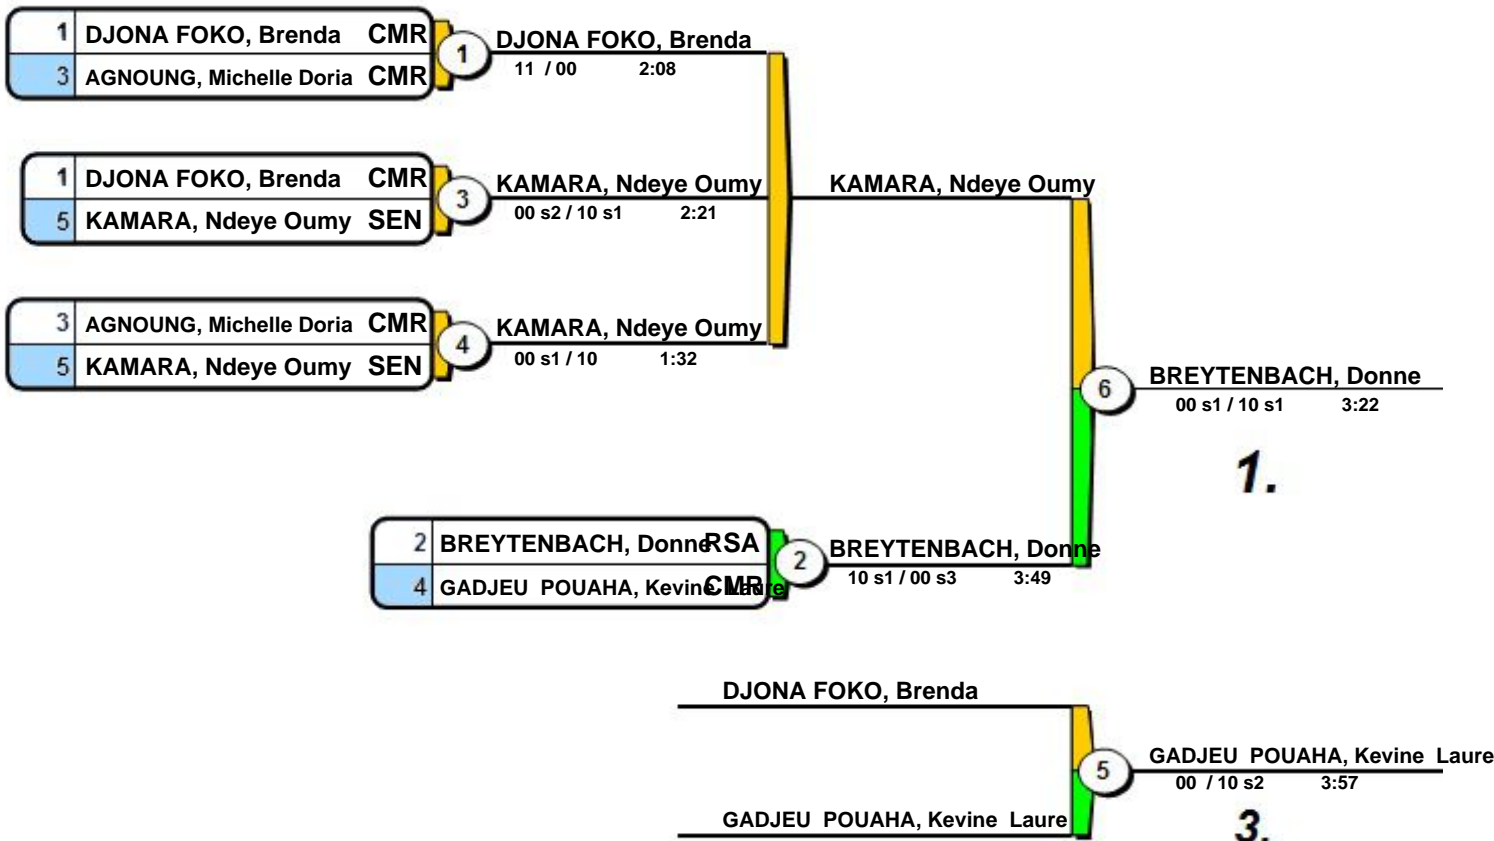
1 DJONA FOKO, Brenda CMR
3 AGNOUNG, Michelle Doria CMR

1

DJONA FOKO, Brenda
11 / 00 2:08

1 DJONA FOKO, Brenda CMR
5 KAMARA, Ndeye Oumy SEN

3

KAMARA, Ndeye Oumy
00 s2 / 10 s1 2:21

KAMARA, Ndeye Oumy

3 AGNOUNG, Michelle Doria CMR
5 KAMARA, Ndeye Oumy SEN

4

KAMARA, Ndeye Oumy
00 s1 / 10 1:32

6

BREYTENBACH, Donne
00 s1 / 10 s1 3:22

1.

2 BREYTENBACH, Donne RSA
4 GADJEU POUAHA, Kevine Laure CMR

2

BREYTENBACH, Donne
10 s1 / 00 s3 3:49

DJONA FOKO, Brenda

5

GADJEU POUAHA, Kevine Laure
00 / 10 s2 3:57

GADJEU POUAHA, Kevine Laure

3.